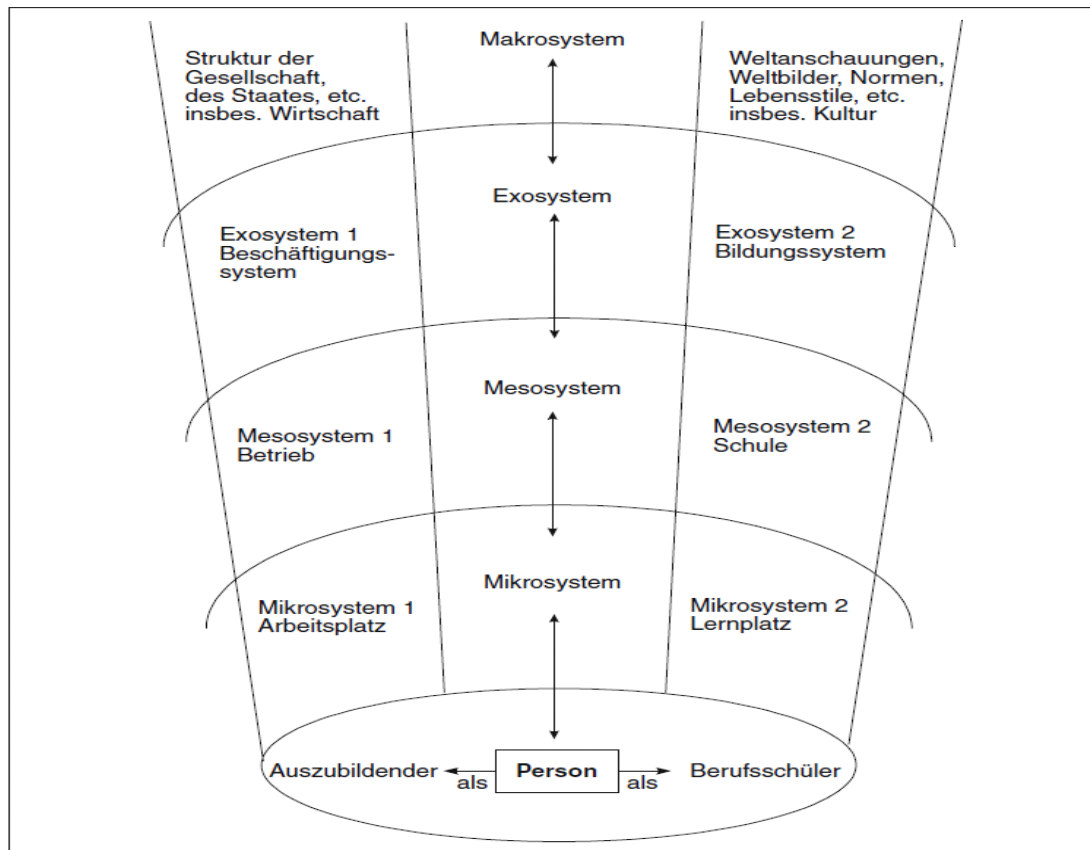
Struktur der Gesellschaft, des Staates, etc. insbes. Wirtschaft

Makrosystem

Weltanschauungen, Weltbilder, Normen, Lebensstile, etc. insbes. Kultur

Exosystem

Exosystem 1 Beschäftigungssystem

Exosystem 2 Bildungssystem

Mesosystem

Mesosystem 1 Betrieb

Mesosystem 2 Schule

Mikrosystem

Mikrosystem 1 Arbeitsplatz

Mikrosystem 2 Lernplatz

Auszubildender

als

Person

als

Berufsschüler